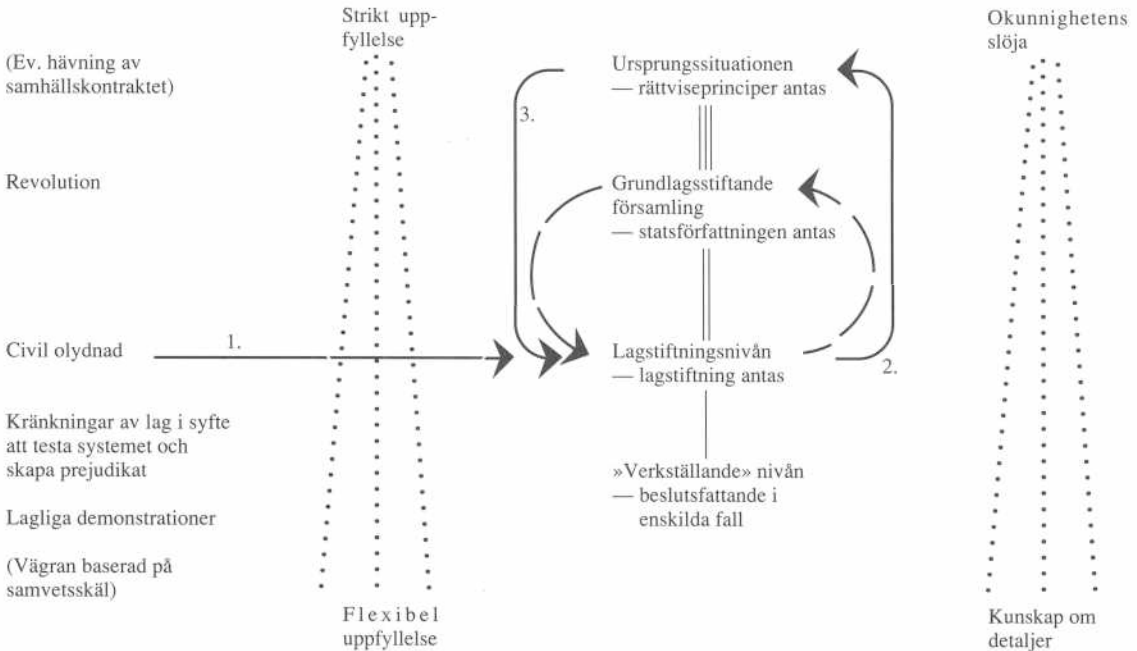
Strikt uppfyllelse

(Ev. hävning av samhällskontraktet)

Revolution

Civil olydnad

1.

Kränkningar av lag i syfte att testa systemet och skapa prejudikat

Lagliga demonstrationer

(Vägran baserad på samvetsskäl)

Flexibel uppfyllelse

3.

Ursprungssituationen
— rättviseprinciper antas

Grundlagsstiftande församling
— statsförfattningen antas

Lagstiftningsnivån
— lagstiftning antas

2.

»Verkställande» nivån
— beslutsfattande i enskilda fall

Okunnighetens slöja

Kunskap om detaljer